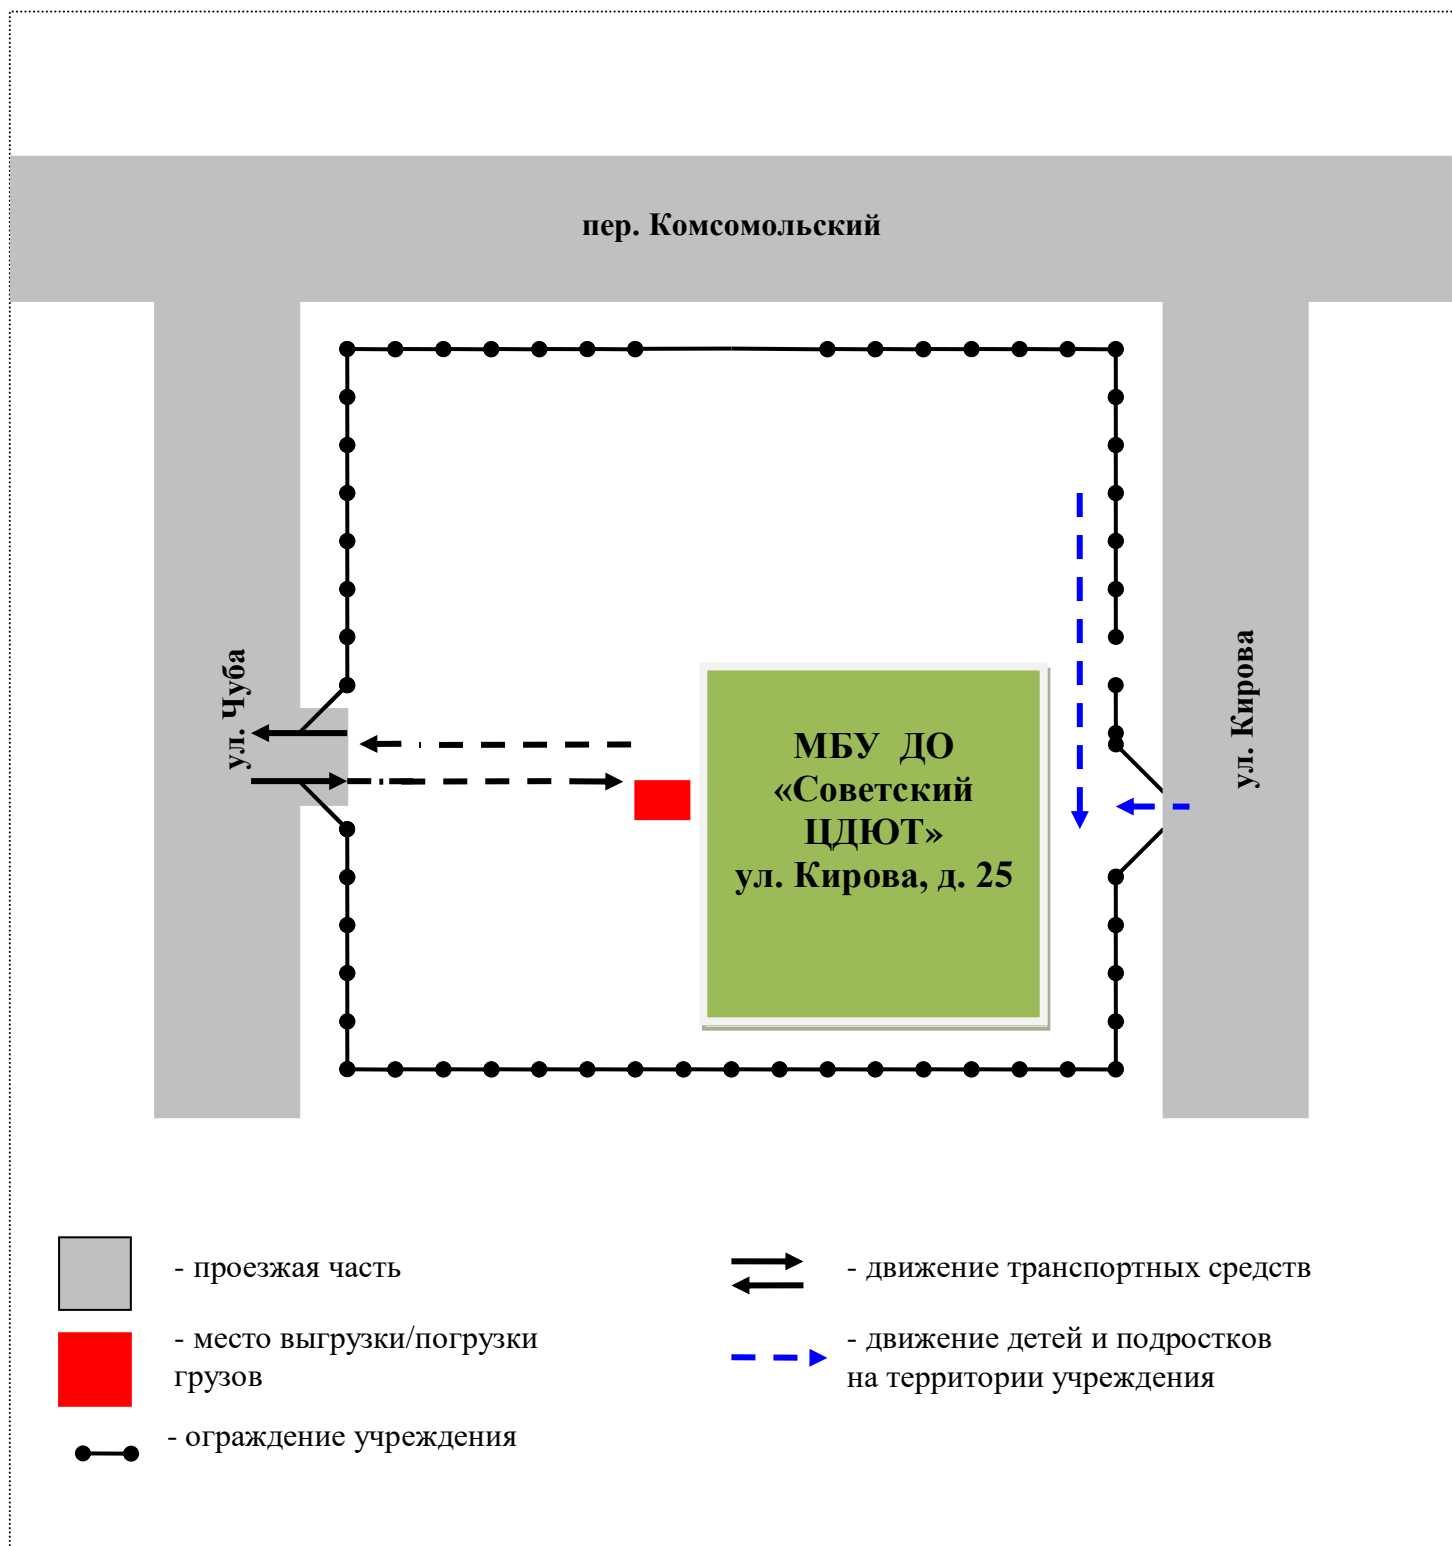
пер. Комсомольский

ул. Чуба

ул. Кирова

МБУ ДО «Советский ЦДЮТ» ул. Кирова, д. 25

- проезжая часть

- место выгрузки/погрузки грузов

- ограждение учреждения

- движение транспортных средств

- движение детей и подростков на территории учреждения